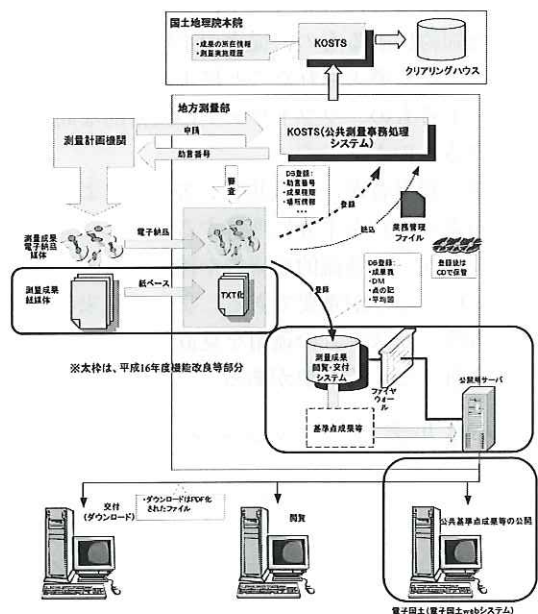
国土地理院本院

・成果の所在情報
・測量実施履歴

KOSTS

クリアリングハウス

地方測量部

測量計画機関

申請

助言番号

KOSTS(公共測量事務処理システム)

審査

DB登録:
・助言番号
・成果種類
・場所情報
・・・

登録

納品

業務管理ファイル

登録後はCDで保管

測量成果電子納品媒体

電子納品

測量成果紙媒体

紙ベース

TXT化

登録

DB登録:
・成果表
・DM
・点の記
・平均図

※太枠は、平成16年度機能改良等部分

測量成果閲覧・交付システム

ファイヤウォール

公開用サーバ

基準点成果等

交付(ダウンロード)

・ダウンロードはPDF化されたファイル

閲覧

公共基準点成果等の公開

電子国土(電子国土webシステム)